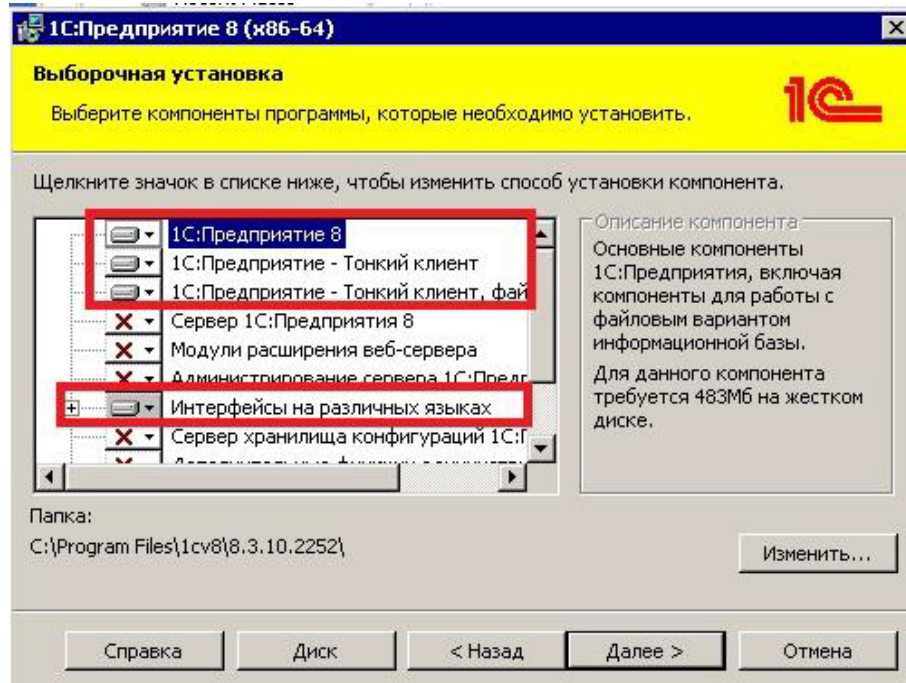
1С:Предприятие 8 (x86-64)

Выборочная установка

Выберите компоненты программы, которые необходимо установить.

1С

Щелкните значок в списке ниже, чтобы изменить способ установки компонента.

1С:Предприятие 8
1С:Предприятие - Тонкий клиент
1С:Предприятие - Тонкий клиент, фай
Сервер 1С:Предприятия 8
Модули расширения веб-сервера
Администрирование сервера 1С:Предп
Интерфейсы на различных языках
Сервер хранилища конфигураций 1С:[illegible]
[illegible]

Описание компонента
Основные компоненты 1С:Предприятия, включая компоненты для работы с файловым вариантом информационной базы.

Для данного компонента требуется 483Мб на жестком диске.

Папка:
C:\Program Files\1cv8\8.3.10.2252\

Изменить...

Справка
Диск
< Назад
Далее >
Отмена